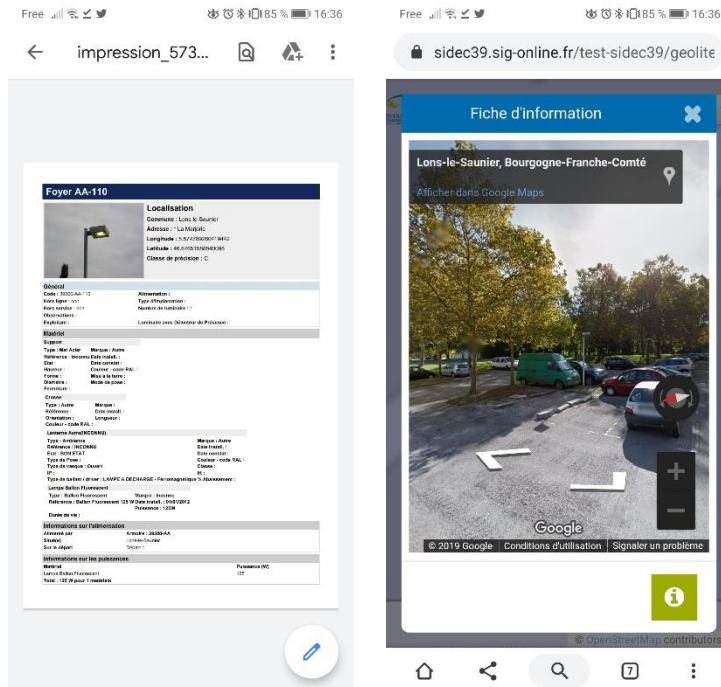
Free 85 % 16:36

impression_573...

Foyer AA-110

Localisation
Commune : Lons le Saunier
Adresse : " La Marjorie
Longitude : 5.5747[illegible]
Latitude : 46.6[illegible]
Classe de précision : C

Général
Code : 39300-AA-110
Alimentation :
Type d'implantation :
Nombre de luminaire : 1
Observations :
Exploitant :
Luminaire avec Détecteur de Présence :

Matériel
Support
Type : Mat Acier
Marque : Autre
Référence : Inconnu
Date install. :
Etat
Date constat :
Hauteur :
Couleur - code RAL :
Forme :
Mise à la terre :
Diamètre :
Mode de pose :

Crosse
Type : Autre
Marque :
Référence :
Date install. :
Orientation :
Longueur :
Couleur - code RAL :

Lanterne Autre(INCONNU)
Type : Ambiance
Marque : Autre
Référence : INCONNU
Date install. :
Etat : BON ETAT
Date constat :
Type de Pose :
Couleur - code RAL :
Type de vasque : Ouvert
Classe :
IP :
IK :
Type de ballast / driver : LAMPE A DECHARGE - Ferromagnétique S. Abaissement :

Lampe Ballon Fluorescent
Type : Ballon Fluorescent
Marque : Inconnu
Référence : Ballon Fluorescent 125 W
Date install. : 01/01/2012
Puissance : 125W
Durée de vie :

Informations sur l'alimentation
Alimenté par
Armoire : 39300-AA
Situé(e)
Sur le départ

Informations sur les puissances
Matériel
Puissance (W)
Lampe Ballon Fluorescent
125
Total : 125 W pour 1 matériels

Free 85 % 16:36

sidec39.sig-online.fr/test-sidec39/geolite

Fiche d'information

Lons-le-Saunier, Bourgogne-Franche-Comté
Afficher dans Google Maps

Google
© 2019 Google Conditions d'utilisation Signaler un problème

© OpenStreetMap contributors

7